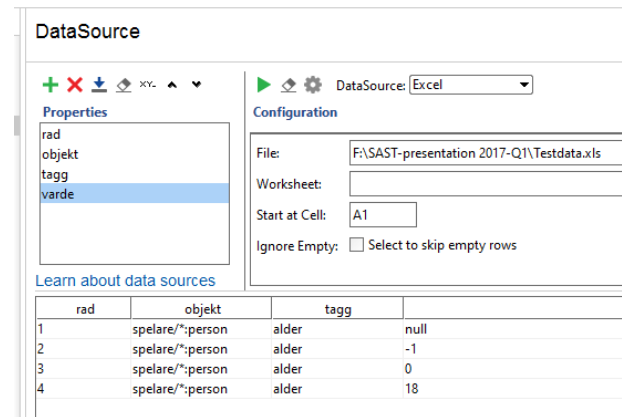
DataSource

XY-

Properties

rad
objekt
tagg
varde

Learn about data sources

DataSource: Excel

Configuration

File: F:\SAST-presentation 2017-Q1\Testdata.xls

Worksheet:

Start at Cell: A1

Ignore Empty: Select to skip empty rows

| | rad | objekt | tagg | |
|---|---|---|---|---|
| 1 | | spelare/*:person | alder | null |
| 2 | | spelare/*:person | alder | -1 |
| 3 | | spelare/*:person | alder | 0 |
| 4 | | spelare/*:person | alder | 18 |